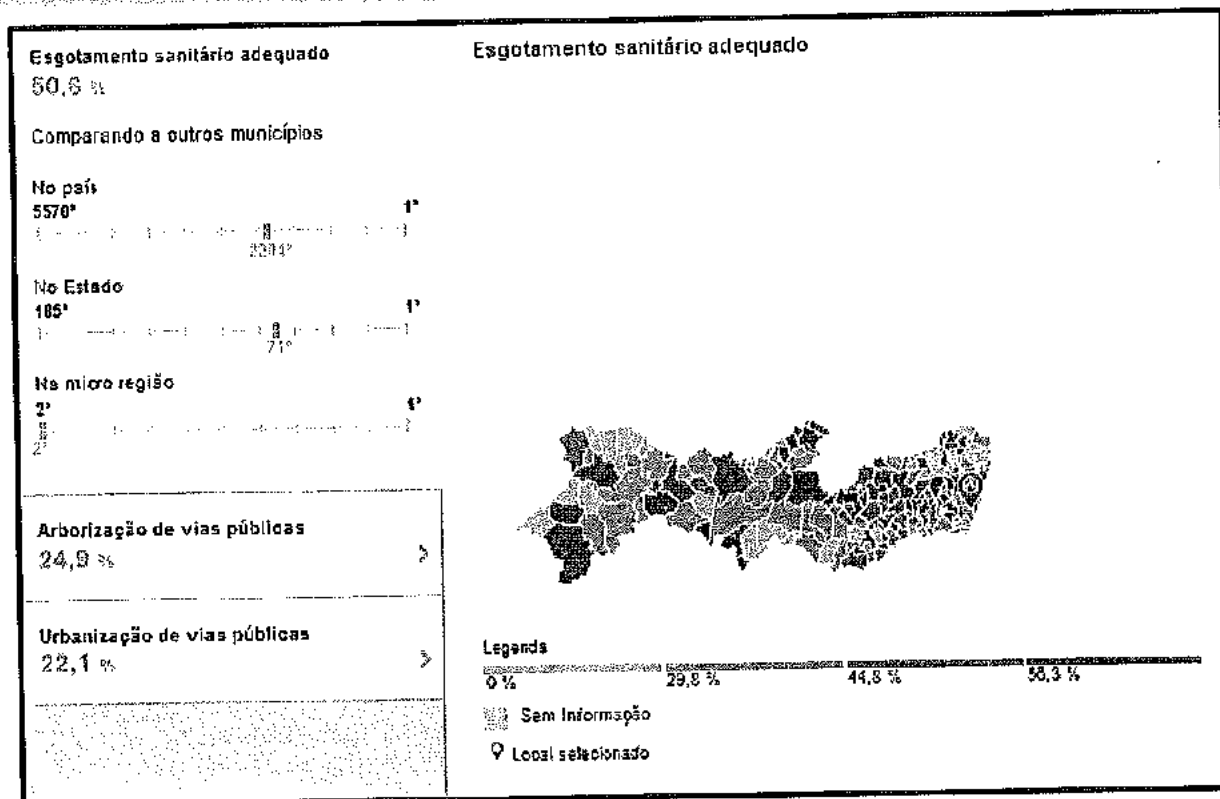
Esgotamento sanitário adequado
50,6 %

Comparando a outros municípios

No país
5570° 1°
2201°

No Estado
185° 1°
71°

Na micro região
2° 1°
2°

Arborização de vias públicas
24,9 %

Urbanização de vias públicas
22,1 %

Esgotamento sanitário adequado

Legenda
0 % 29,8 % 44,8 % 58,3 %
Sem Informação
Local selecionado